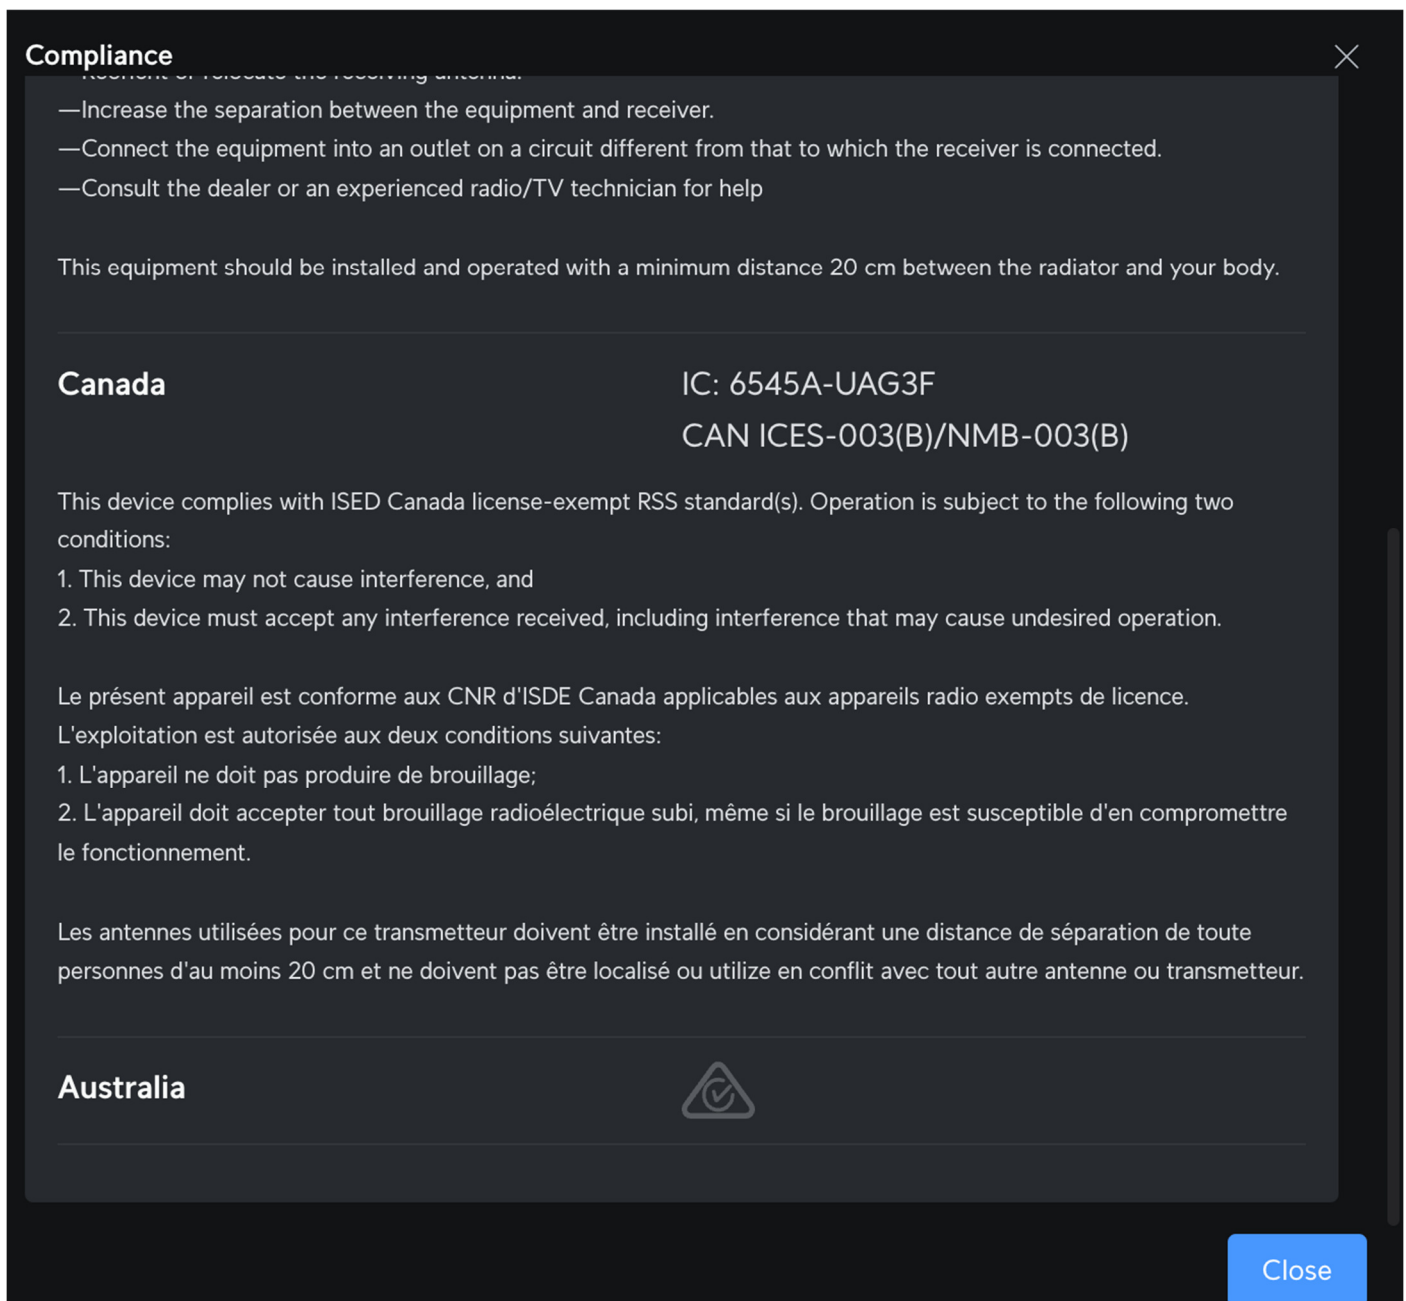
Compliance

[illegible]

—Increase the separation between the equipment and receiver.

—Connect the equipment into an outlet on a circuit different from that to which the receiver is connected.

—Consult the dealer or an experienced radio/TV technician for help

This equipment should be installed and operated with a minimum distance 20 cm between the radiator and your body.

Canada

IC: 6545A-UAG3F
CAN ICES-003(B)/NMB-003(B)

This device complies with ISED Canada license-exempt RSS standard(s). Operation is subject to the following two conditions:
1. This device may not cause interference, and
2. This device must accept any interference received, including interference that may cause undesired operation.

Le présent appareil est conforme aux CNR d'ISDE Canada applicables aux appareils radio exempts de licence. L'exploitation est autorisée aux deux conditions suivantes:
1. L'appareil ne doit pas produire de brouillage;
2. L'appareil doit accepter tout brouillage radioélectrique subi, même si le brouillage est susceptible d'en compromettre le fonctionnement.

Les antennes utilisées pour ce transmetteur doivent être installé en considérant une distance de séparation de toute personnes d'au moins 20 cm et ne doivent pas être localisé ou utilize en conflit avec tout autre antenne ou transmetteur.

Australia

Close